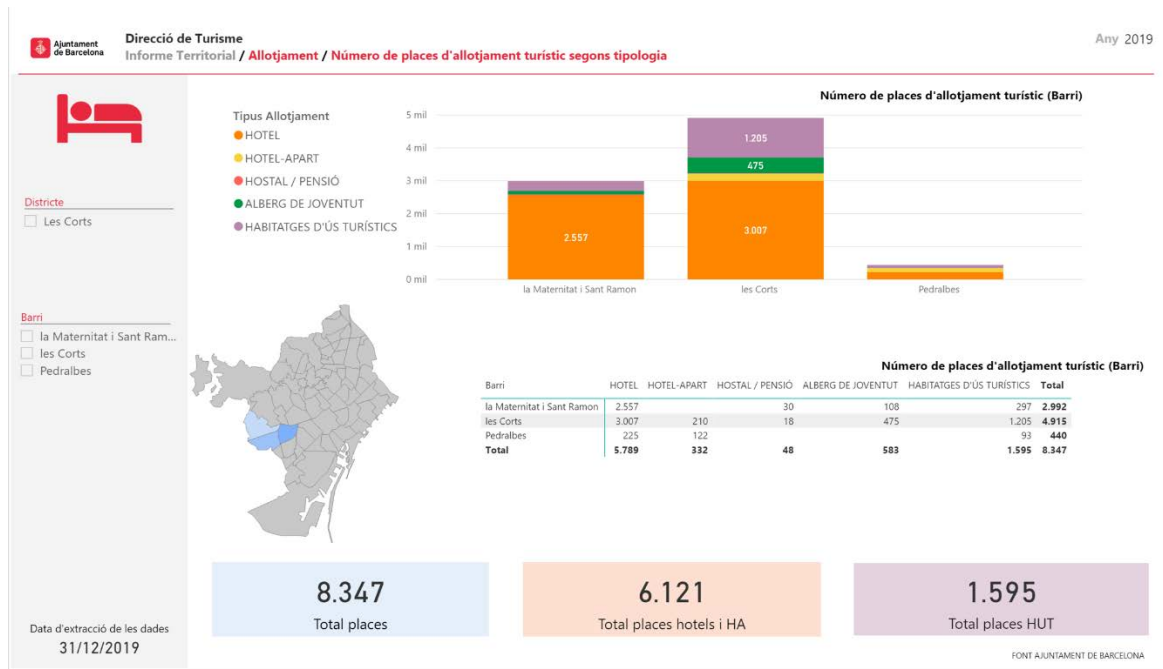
Ajuntament de Barcelona

Direcció de Turisme
Informe Territorial / Allotjament / Número de places d'allotjament turístic segons tipologia

Any 2019

Districte
Les Corts

Barri
la Maternitat i Sant Ram...
les Corts
Pedralbes

Tipus Allotjament
HOTEL
HOTEL-APART
HOSTAL / PENSIÓ
ALBERG DE JOVENTUT
HABITATGES D'ÚS TURÍSTICS

Número de places d'allotjament turístic (Barri)

5 mil
4 mil
3 mil
2 mil
1 mil
0 mil

2.557
1.205
475
3.007

la Maternitat i Sant Ramon
les Corts
Pedralbes

Número de places d'allotjament turístic (Barri)

| Barri | HOTEL | HOTEL-APART | HOSTAL / PENSIÓ | ALBERG DE JOVENTUT | HABITATGES D'ÚS TURÍSTICS | Total |
|---|---|---|---|---|---|---|
| la Maternitat i Sant Ramon | 2.557 | | 30 | 108 | 297 | 2.992 |
| les Corts | 3.007 | 210 | 18 | 475 | 1.205 | 4.915 |
| Pedralbes | 225 | 122 | | | 93 | 440 |
| Total | 5.789 | 332 | 48 | 583 | 1.595 | 8.347 |

8.347
Total places

6.121
Total places hotels i HA

1.595
Total places HUT

Data d'extracció de les dades
31/12/2019

FONT AJUNTAMENT DE BARCELONA